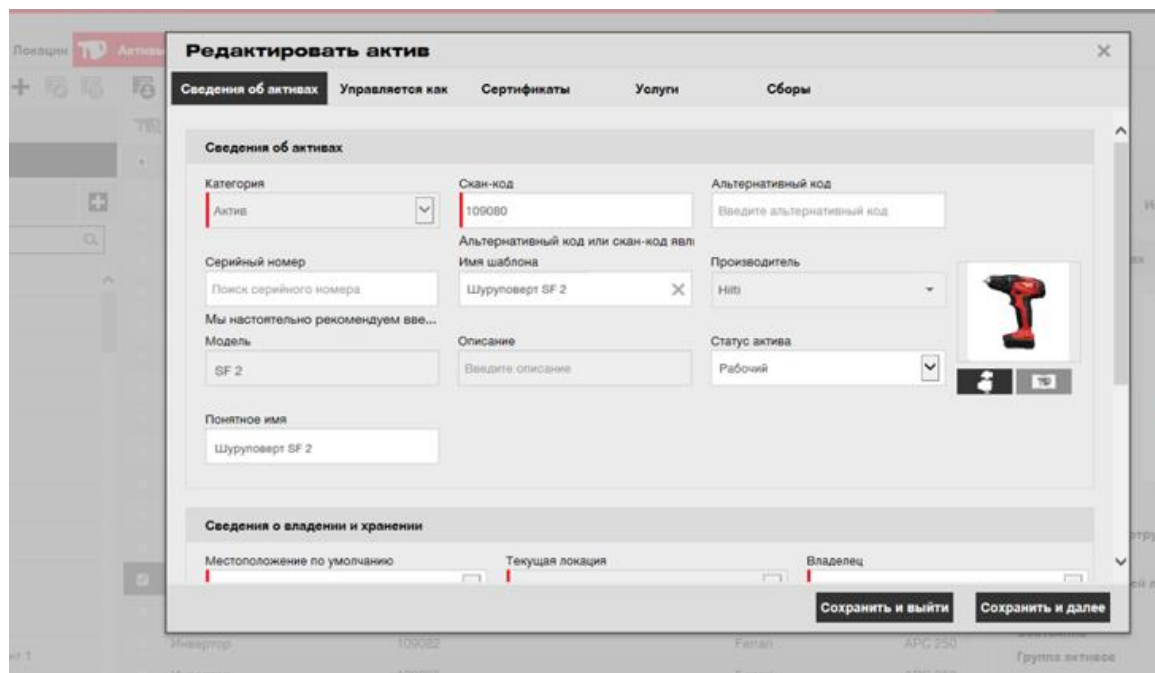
Локации Активы

Редактировать актив

×

Сведения об активах | Управляется как | Сертификаты | Уолуги | Сборы

Сведения об активах

Категория
Актив

Скан-код
109080

Альтернативный код
Введите альтернативный код

Альтернативный код или скан-код явл

Серийный номер
Поиск серийного номера

Мы настоятельно рекомендуем вве...

Имя шаблона
Шуруповерт SF 2

Производитель
Hilti

Модель
SF 2

Описание
Введите описание

Статус актива
Рабочий

Понятное имя
Шуруповерт SF 2

Сведения о владении и хранении

Местоположение по умолчанию

Текущая локация

Владелец

Сохранить и выйти

Сохранить и далее

Инвертор 109082 Fanan APC 250

Группа активов